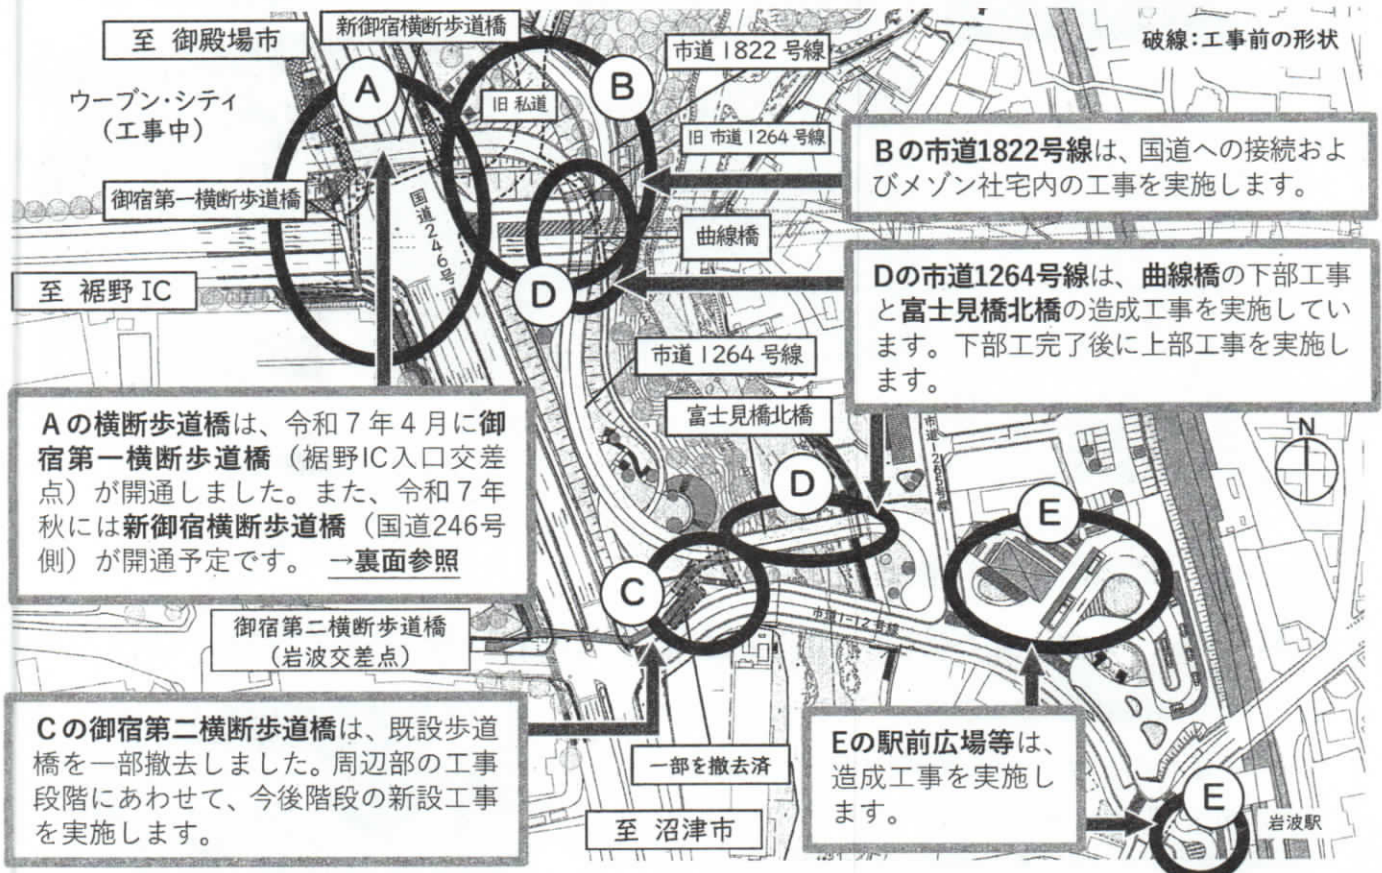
至 御殿場市

新御宿横断歩道橋

破線:工事前の形状

市道1822号線

ウーブン・シティ
(工事中)

A

B

旧 私道

旧 市道1264号線

Bの市道1822号線は、国道への接続およびメゾン社宅内の工事を実施します。

御宿第一横断歩道橋

国道246号

曲線橋

至 裾野IC

D

Dの市道1264号線は、曲線橋の下部工事と富士見橋北橋の造成工事を実施しています。下部工完了後に上部工事を実施します。

市道1264号線

富士見橋北橋

Aの横断歩道橋は、令和7年4月に御宿第一横断歩道橋(裾野IC入口交差点)が開通しました。また、令和7年秋には新御宿横断歩道橋(国道246号側)が開通予定です。 →裏面参照

市道246号線

N

D

E

C

市道1-12号線

御宿第二横断歩道橋
(岩波交差点)

Cの御宿第二横断歩道橋は、既設歩道橋を一部撤去しました。周辺部の工事段階にあわせて、今後階段の新設工事を実施します。

一部を撤去済

Eの駅前広場等は、造成工事を実施します。

至 沼津市

E

岩波駅